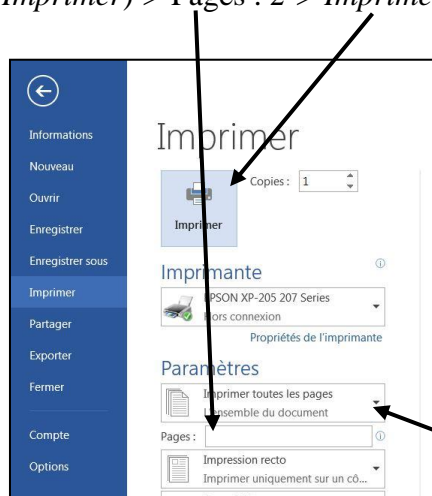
Imprimer) > Pages : 2 > Imprime

Informations
Nouveau
Ouvrir
Enregistrer
Enregistrer sous
Imprimer
Partager
Exporter
Fermer
Compte
Options

Imprimer

Copies : 1

Imprimer

Imprimante

EPSON XP-205 207 Series
Hors connexion

Propriétés de l'imprimante

Paramètres

Imprimer toutes les pages
L'ensemble du document

Pages :

Impression recto
Imprimer uniquement sur un cô...